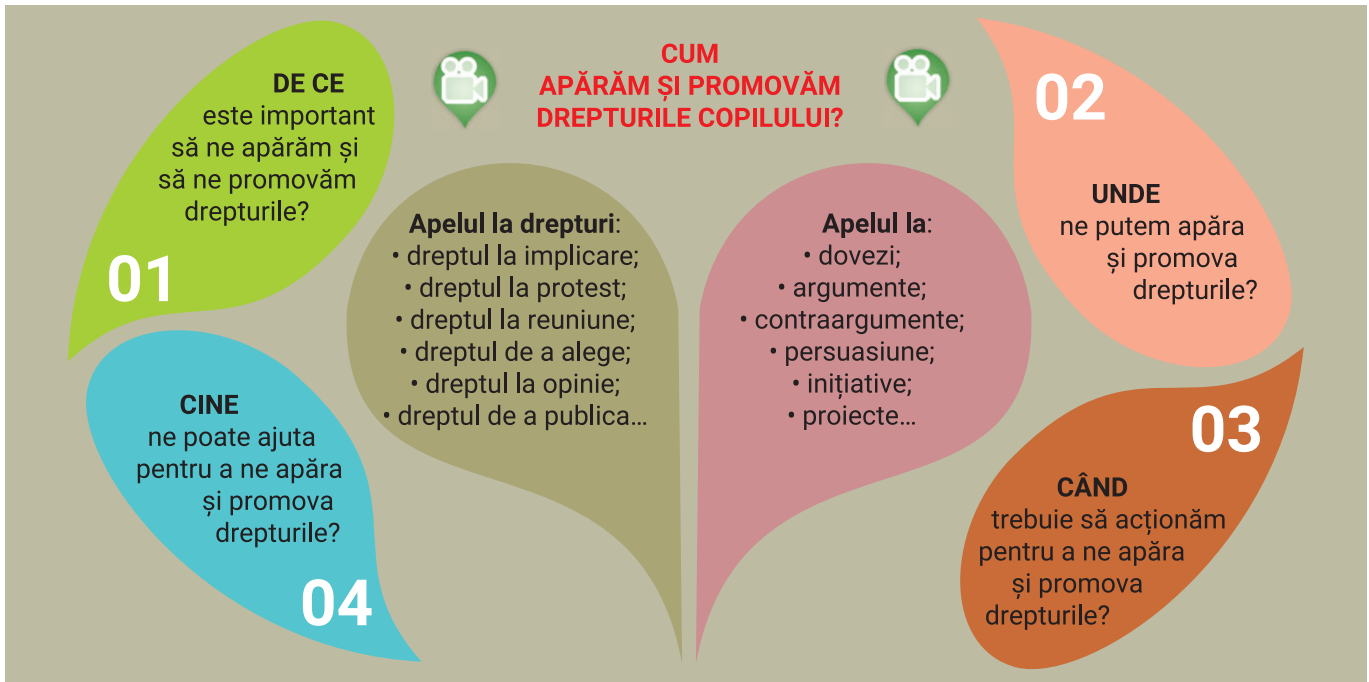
CUM
APĂRĂM ȘI PROMOVĂM
DREPTURILE COPILULUI?

DE CE
este important
să ne apărăm și
să ne promovăm
drepturile?

01

02

UNDE
ne putem apăra
și promova
drepturile?

Apelul la drepturi:
• dreptul la implicare;
• dreptul la protest;
• dreptul la reuniune;
• dreptul de a alege;
• dreptul la opinie;
• dreptul de a publica…

Apelul la:
• dovezi;
• argumente;
• contraargumente;
• persuasiune;
• inițiative;
• proiecte…

CINE
ne poate ajuta
pentru a ne apăra
și promova
drepturile?

04

03

CÂND
trebuie să acționăm
pentru a ne apăra
și promova
drepturile?